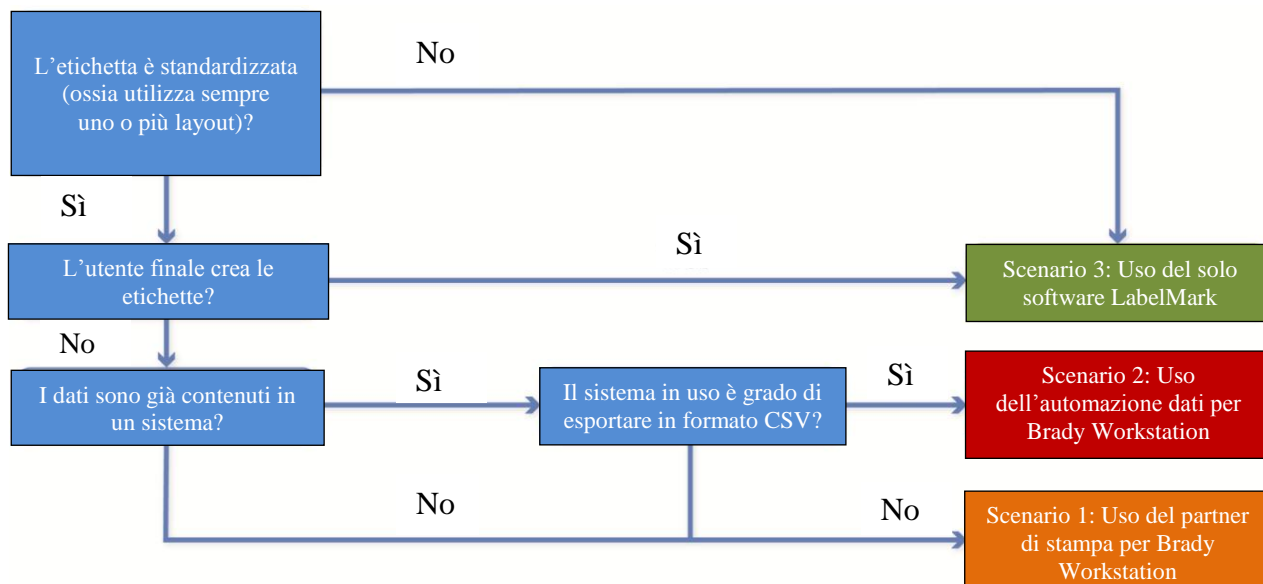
L’etichetta è standardizzata (ossia utilizza sempre uno o più layout)?

No

Sì

L’utente finale crea le etichette?

Sì

Scenario 3: Uso del solo software LabelMark

No

I dati sono già contenuti in un sistema?

Sì

Il sistema in uso è grado di esportare in formato CSV?

Sì

Scenario 2: Uso dell’automazione dati per Brady Workstation

No

No

Scenario 1: Uso del partner di stampa per Brady Workstation